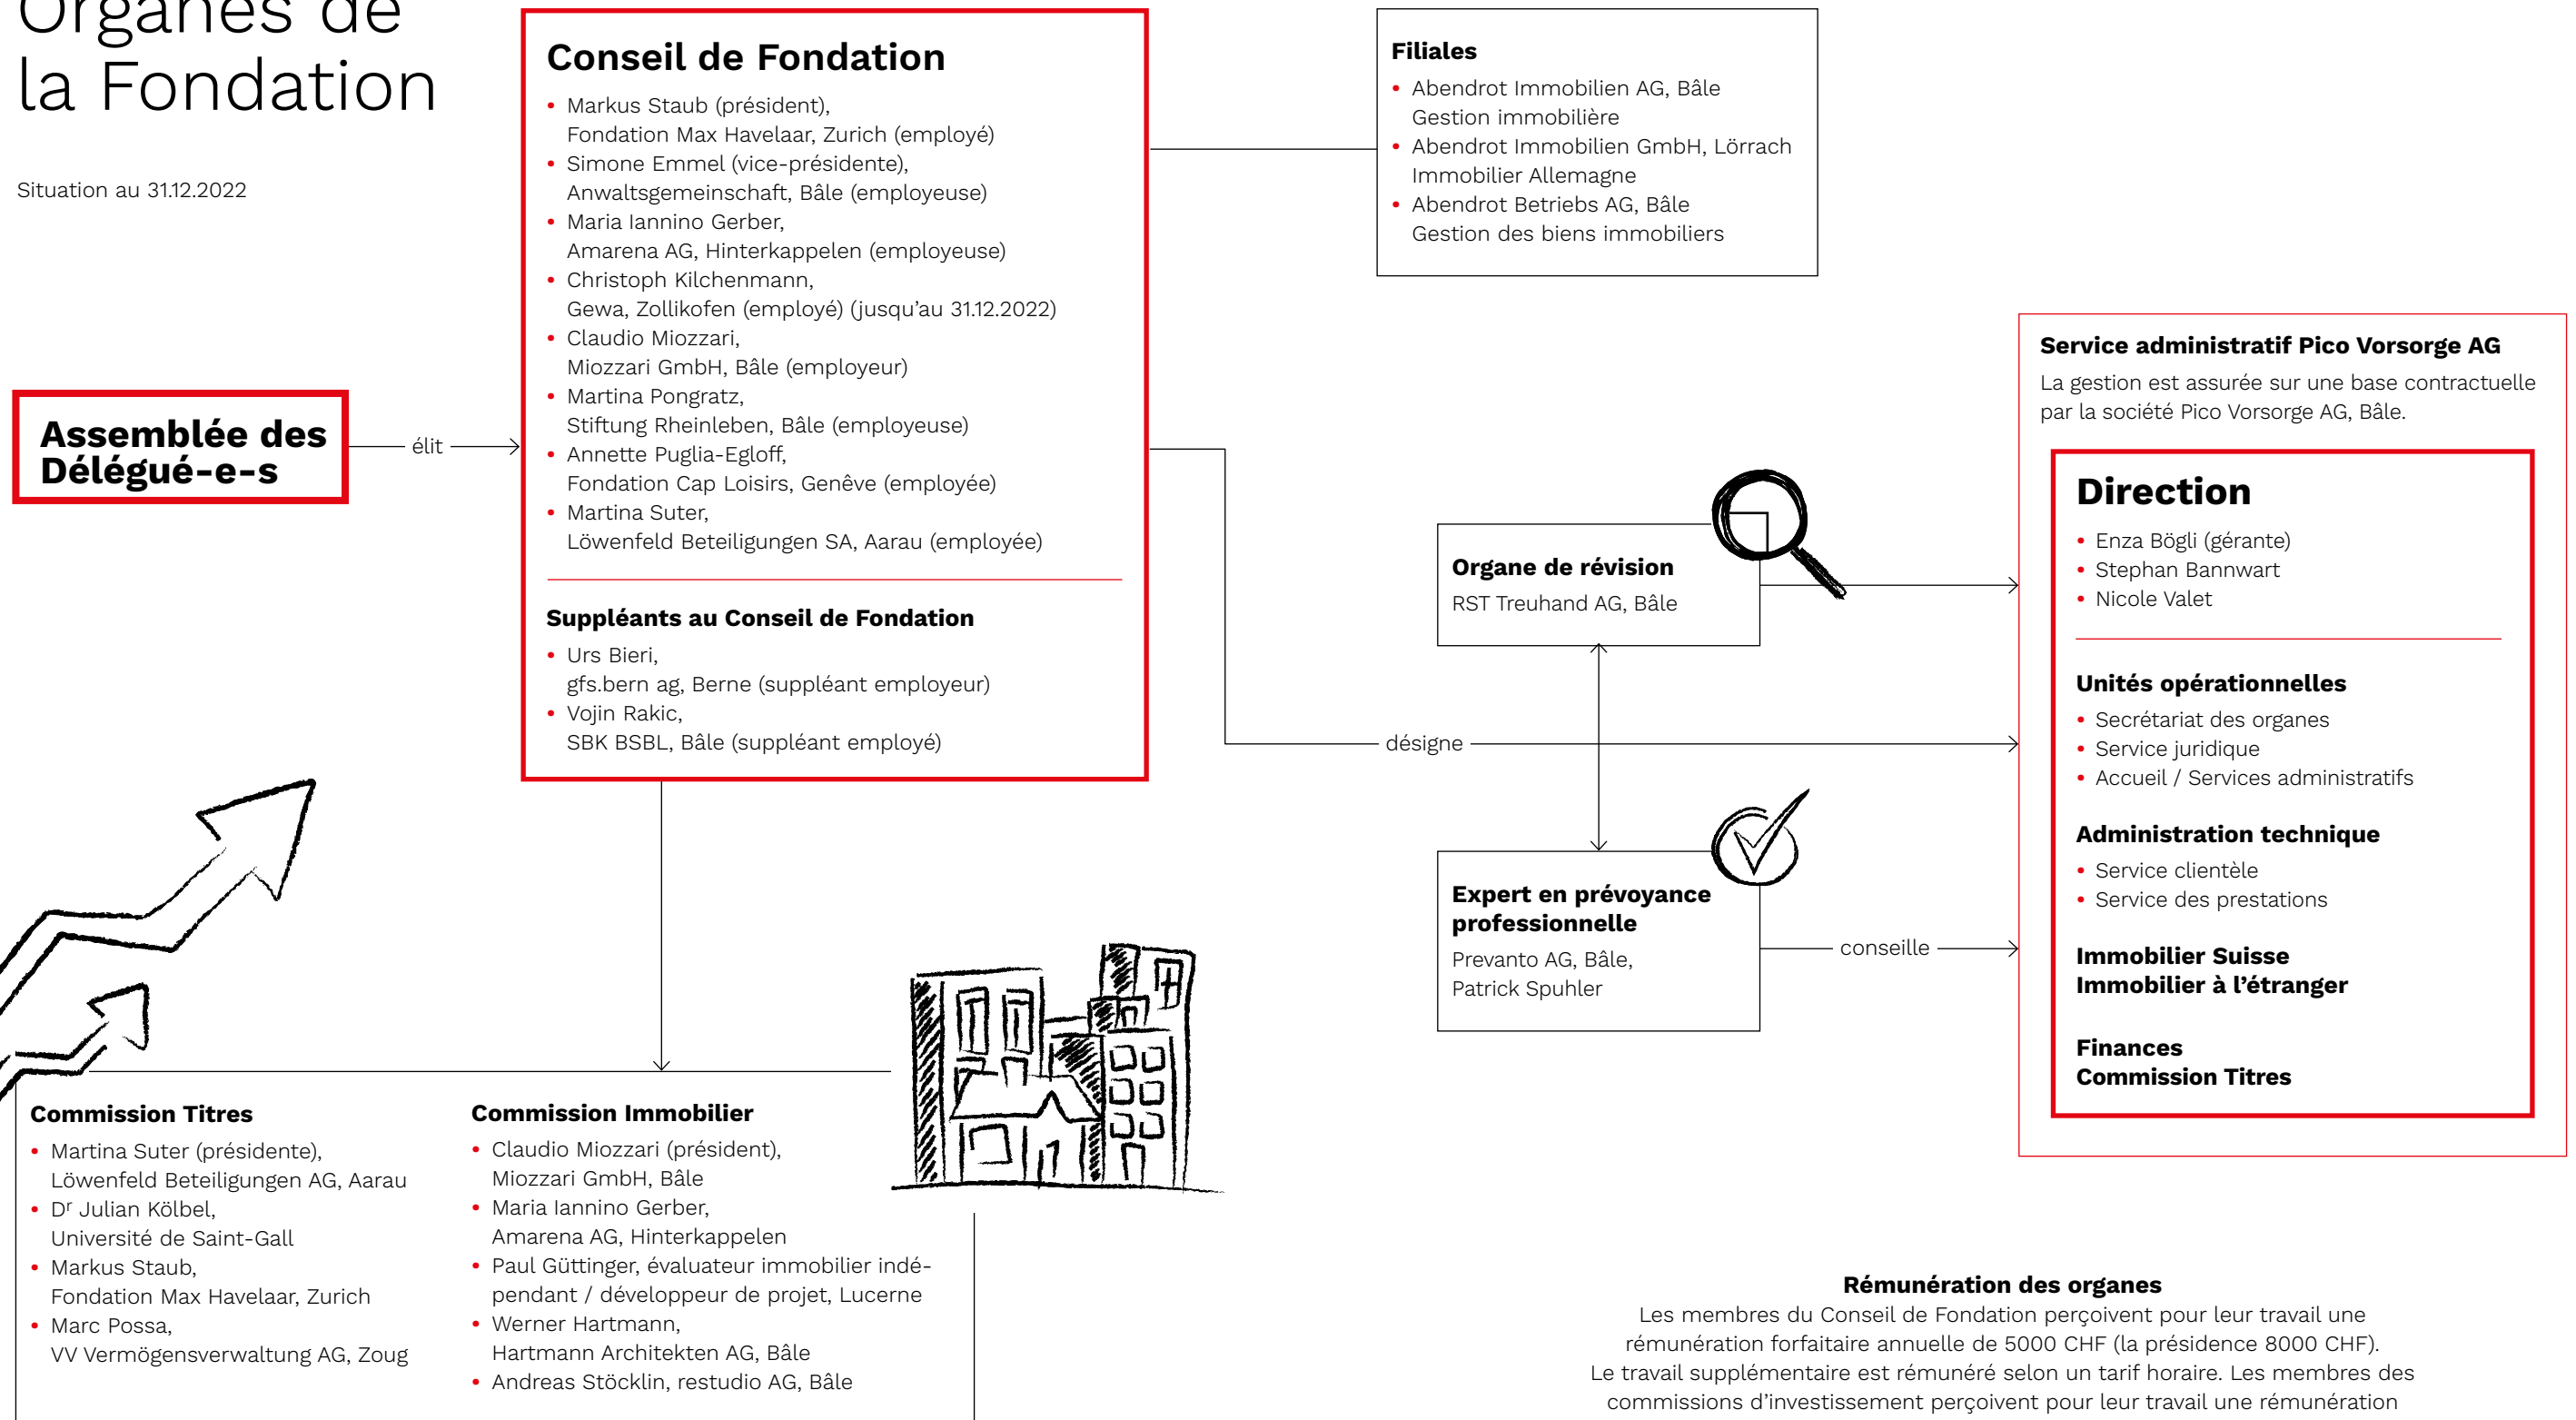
Organes de la Fondation

Situation au 31.12.2022

Assemblée des Délégué-e-s

élit

Conseil de Fondation

- Markus Staub (président), Fondation Max Havelaar, Zurich (employé)
- Simone Emmel (vice-présidente), Anwaltsgemeinschaft, Bâle (employeuse)
- Maria Iannino Gerber, Amarena AG, Hinterkappelen (employeuse)
- Christoph Kilchenmann, Gewa, Zollikofen (employé) (jusqu'au 31.12.2022)
- Claudio Miozzari, Miozzari GmbH, Bâle (employeur)
- Martina Pongratz, Stiftung Rheinleben, Bâle (employeuse)
- Annette Puglia-Egloff, Fondation Cap Loisirs, Genève (employée)
- Martina Suter, Löwenfeld Beteiligungen SA, Aarau (employée)

Suppléants au Conseil de Fondation

- Urs Bieri, gfs.bern ag, Berne (suppléant employeur)
- Vojin Rakic, SBK BSBL, Bâle (suppléant employé)

Filiales

- Abendrot Immobilien AG, Bâle Gestion immobilière
- Abendrot Immobilien GmbH, Lörrach Immobilier Allemagne
- Abendrot Betriebs AG, Bâle Gestion des biens immobiliers

Service administratif Pico Vorsorge AG

La gestion est assurée sur une base contractuelle par la société Pico Vorsorge AG, Bâle.

Direction

- Enza Bögli (gérante)
- Stephan Bannwart
- Nicole Valet

Unités opérationnelles

- Secrétariat des organes
- Service juridique
- Accueil / Services administratifs

Administration technique

- Service clientèle
- Service des prestations

Immobilier Suisse
Immobilier à l'étranger

Finances
Commission Titres

Organe de révision

RST Treuhand AG, Bâle

désigne

Expert en prévoyance professionnelle

Prevanto AG, Bâle, Patrick Spuhler

conseille

Commission Titres

- Martina Suter (présidente), Löwenfeld Beteiligungen AG, Aarau
- Dr Julian Kölbel, Université de Saint-Gall
- Markus Staub, Fondation Max Havelaar, Zurich
- Marc Possa, VV Vermögensverwaltung AG, Zoug

Commission Immobilier

- Claudio Miozzari (président), Miozzari GmbH, Bâle
- Maria Iannino Gerber, Amarena AG, Hinterkappelen
- Paul Güttinger, évaluateur immobilier indépendant / développeur de projet, Lucerne
- Werner Hartmann, Hartmann Architekten AG, Bâle
- Andreas Stöcklin, restudio AG, Bâle

Rémunération des organes

Les membres du Conseil de Fondation perçoivent pour leur travail une rémunération forfaitaire annuelle de 5000 CHF (la présidence 8000 CHF). Le travail supplémentaire est rémunéré selon un tarif horaire. Les membres des commissions d'investissement perçoivent pour leur travail une rémunération